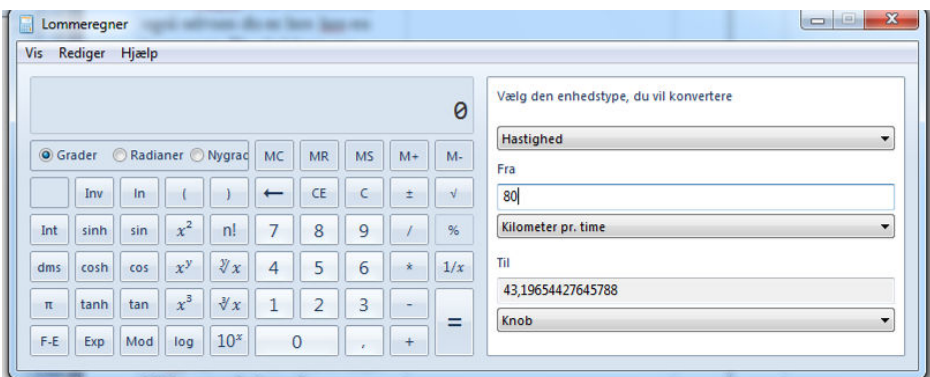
Lommeregner

Vis Rediger Hjælp

0

Grader Radianer Nygrad MC MR MS M+ M-

Inv ln ( ) ← CE C ± √

Int sinh sin $x^2$ n! 7 8 9 / %

dms cosh cos $x^y$ $\sqrt[y]{x}$ 4 5 6 * $1/x$

π tanh tan $x^3$ $\sqrt[3]{x}$ 1 2 3 -

F-E Exp Mod log $10^x$ 0 , + =

Vælg den enhedstype, du vil konvertere

Hastighed

Fra

80

Kilometer pr. time

Til

43,19654427645788

Knob